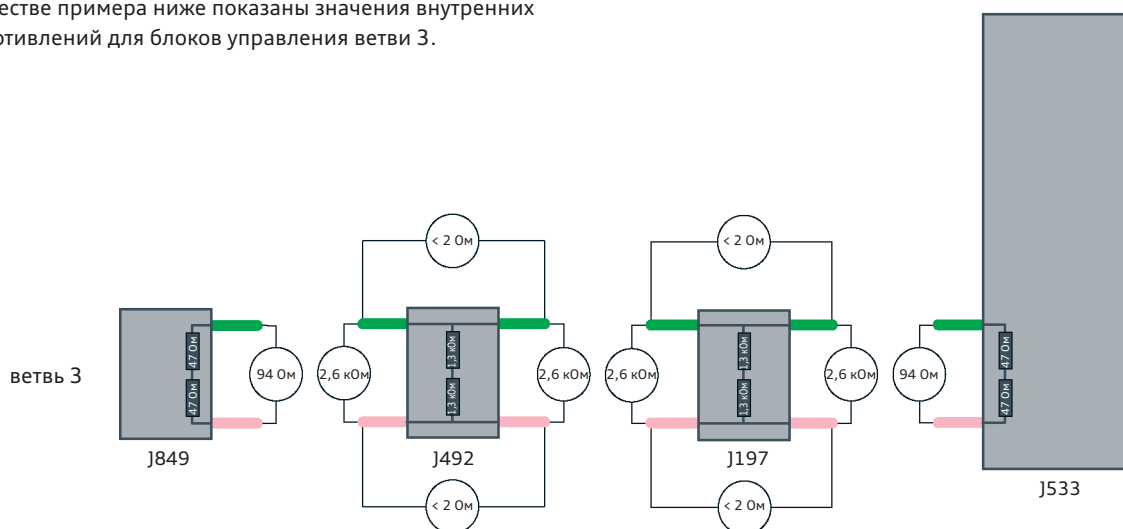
естве примера ниже показаны значения внутренних отивлений для блоков управления ветви 3.

< 2 Ом

< 2 Ом

ветвь 3

47 Ом

47 Ом

94 Ом

2,6 кОм

1,3 кОм

1,3 кОм

2,6 кОм

2,6 кОм

1,3 кОм

1,3 кОм

2,6 кОм

94 Ом

47 Ом

47 Ом

J849

J492

J197

J533

< 2 Ом

< 2 Ом